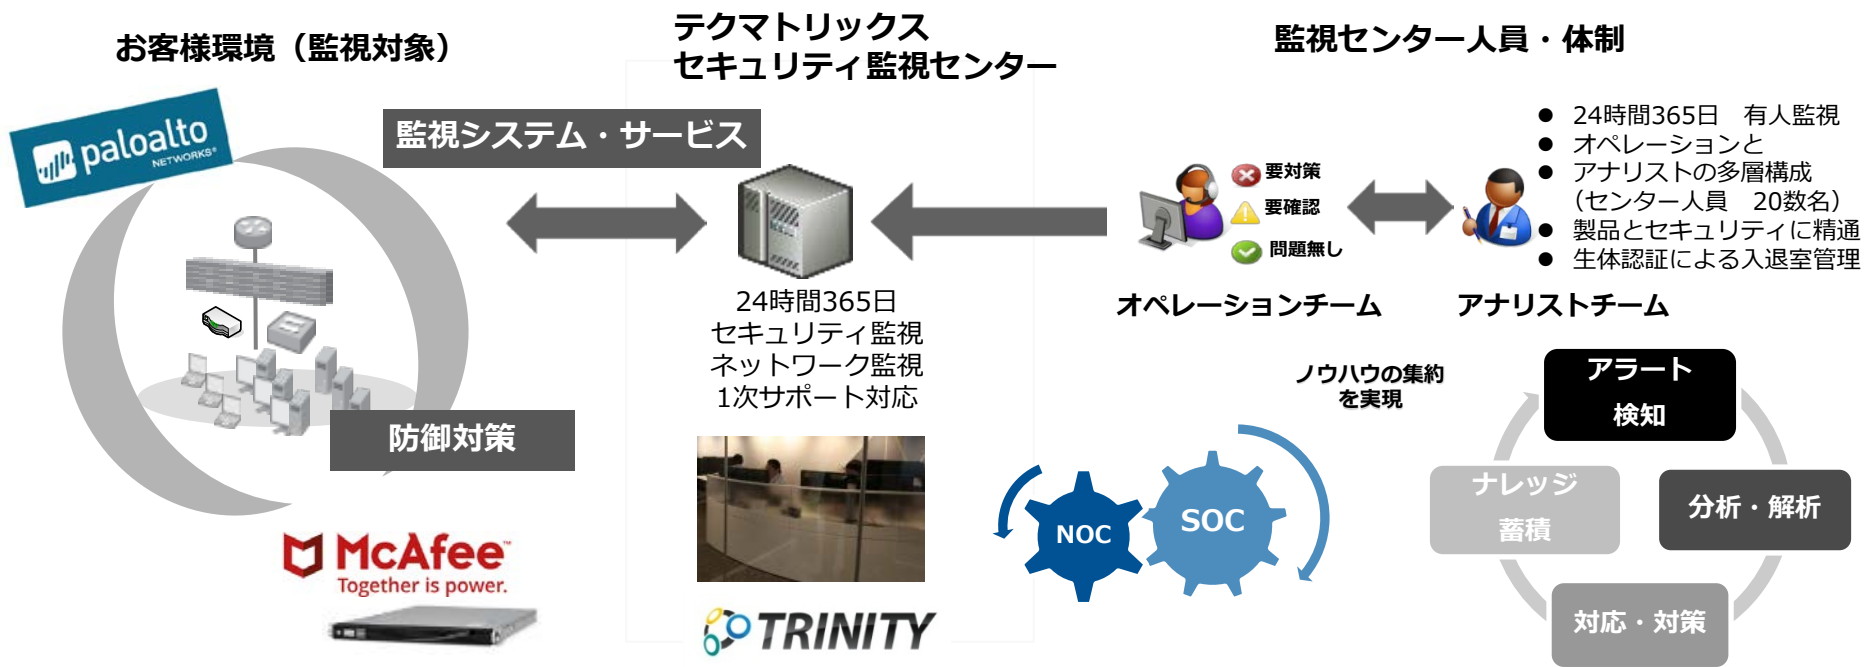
お客様環境（監視対象）

テクマトリックス
セキュリティ監視センター

監視センター人員・体制

paloalto NETWORKS

監視システム・サービス

● 24時間365日　有人監視
● オペレーションと
● アナリストの多層構成
（センター人員　20数名）
● 製品とセキュリティに精通
● 生体認証による入退室管理

要対策
要確認
問題無し

24時間365日
セキュリティ監視
ネットワーク監視
1次サポート対応

オペレーションチーム　アナリストチーム

ノウハウの集約
を実現

防御対策

アラート
検知

ナレッジ
蓄積

分析・解析

対応・対策

NOC

SOC

McAfee
Together is power.

TRINITY